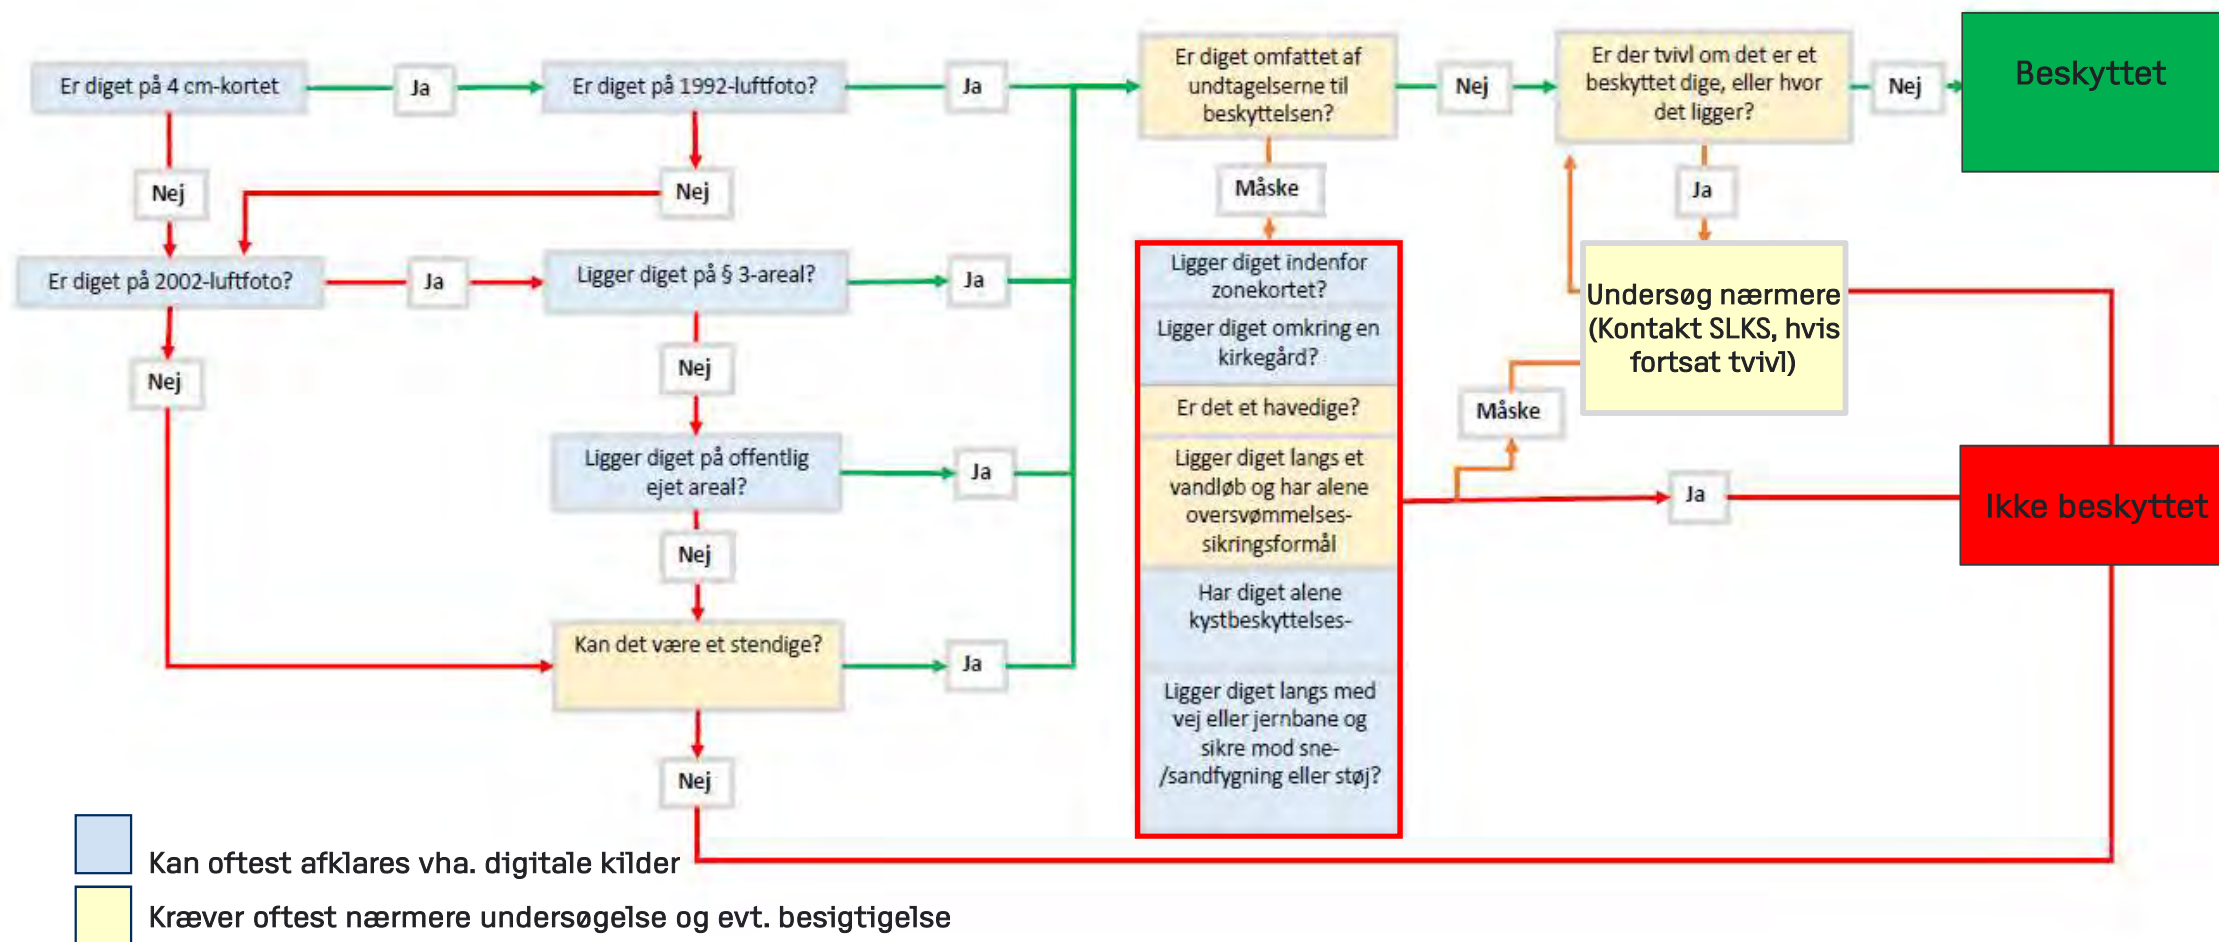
Er diget på 4 cm-kortet

Ja

Er diget på 1992-luftfoto?

Ja

Er diget omfattet af undtagelserne til beskyttelsen?

Nej

Er der tvivl om det er et beskyttet dige, eller hvor det ligger?

Nej

Beskyttet

Nej

Nej

Måske

Ja

Er diget på 2002-luftfoto?

Ja

Ligger diget på § 3-areal?

Ja

Ligger diget indenfor zonekortet?

Ligger diget omkring en kirkegård?

Er det et havedige?

Ligger diget langs et vandløb og har alene oversvømmelsessikringsformål

Har diget alene kystbeskyttelses-

Ligger diget langs med vej eller jernbane og sikre mod sne-/sandfygning eller støj?

Undersøg nærmere (Kontakt SLKS, hvis fortsat tvivl)

Nej

Nej

Måske

Ligger diget på offentlig ejet areal?

Ja

Ja

Ikke beskyttet

Nej

Kan det være et stendige?

Ja

Nej

Kan oftest afklares vha. digitale kilder

Kræver oftest nærmere undersøgelse og evt. besigtigelse